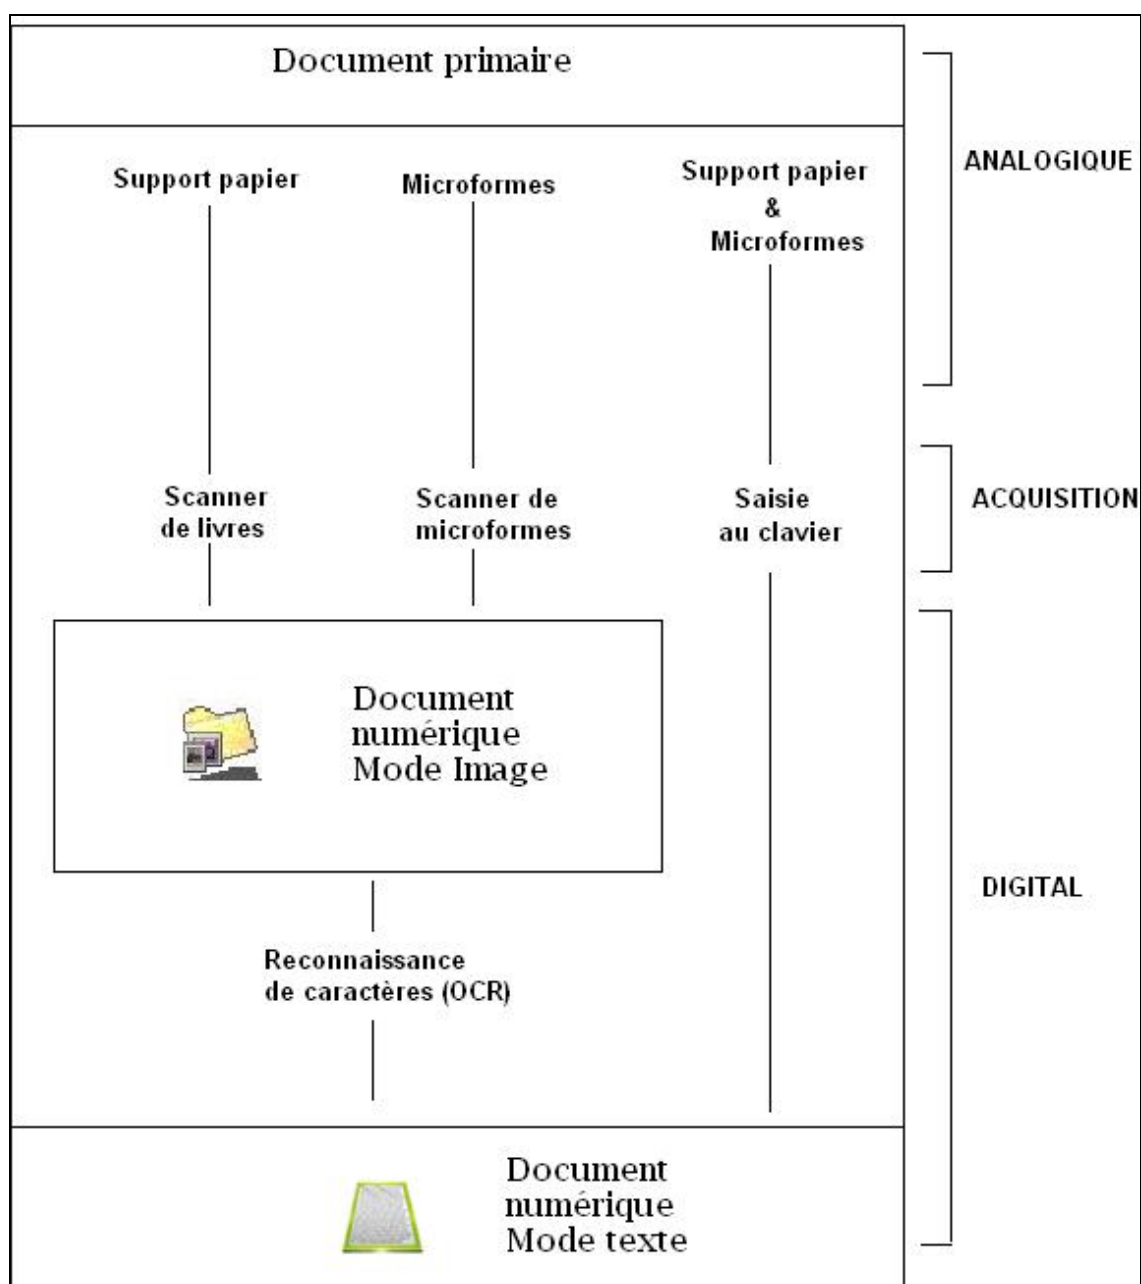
Document primaire

ANALOGIQUE

Support papier

Microformes

Support papier
&
Microformes

ACQUISITION

Scanner
de livres

Scanner de
microformes

Saisie
au clavier

Document
numérique
Mode Image

DIGITAL

Reconnaissance
de caractères (OCR)

Document
numérique
Mode texte